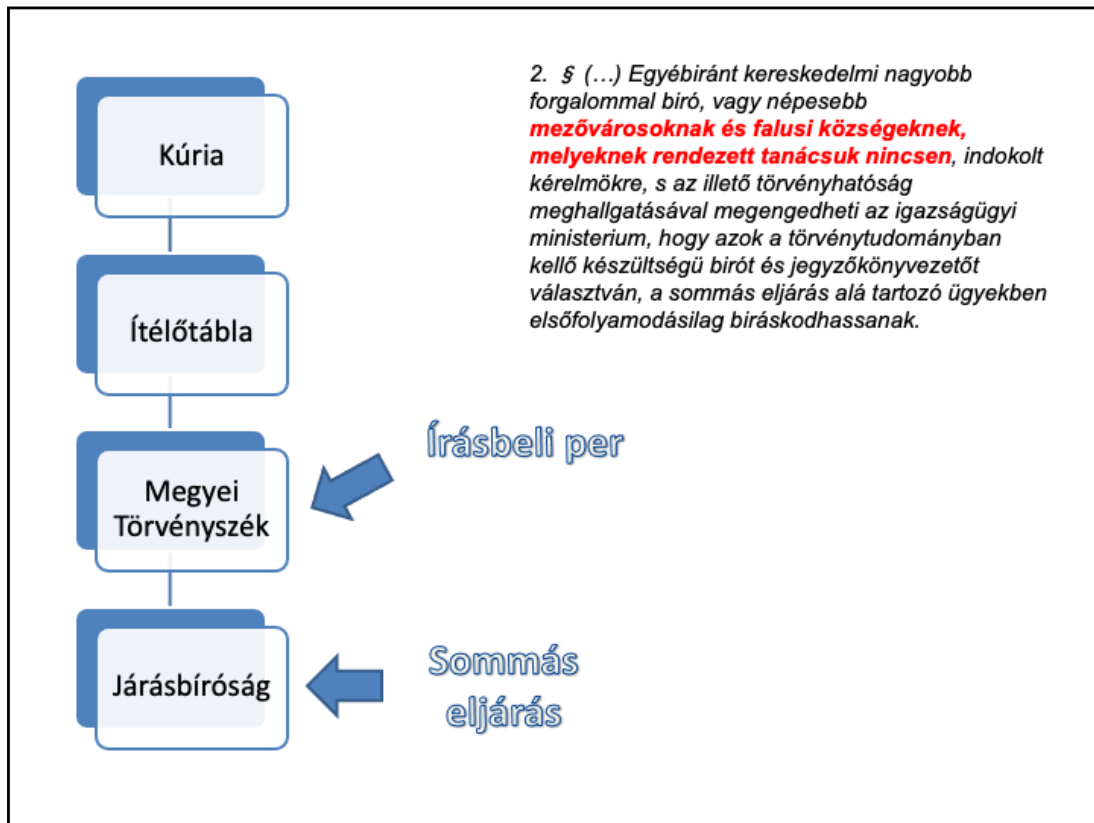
Kúria

Ítélőtábla

Megyei Törvényszék

Járásbíróság

2. § (…) Egyébiránt kereskedelmi nagyobb forgalommal biró, vagy népesebb **mezővárosoknak és falusi községeknek, melyeknek rendezett tanácsuk nincsen**, indokolt kérelmökre, s az illető törvényhatóság meghallgatásával megengedheti az igazságügyi ministerium, hogy azok a törvénytudományban kellő készültségü birót és jegyzőkönyvezetőt választván, a sommás eljárás alá tartozó ügyekben elsőfolyamodásilag biráskodhassanak.

Írásbeli per

Sommás eljárás